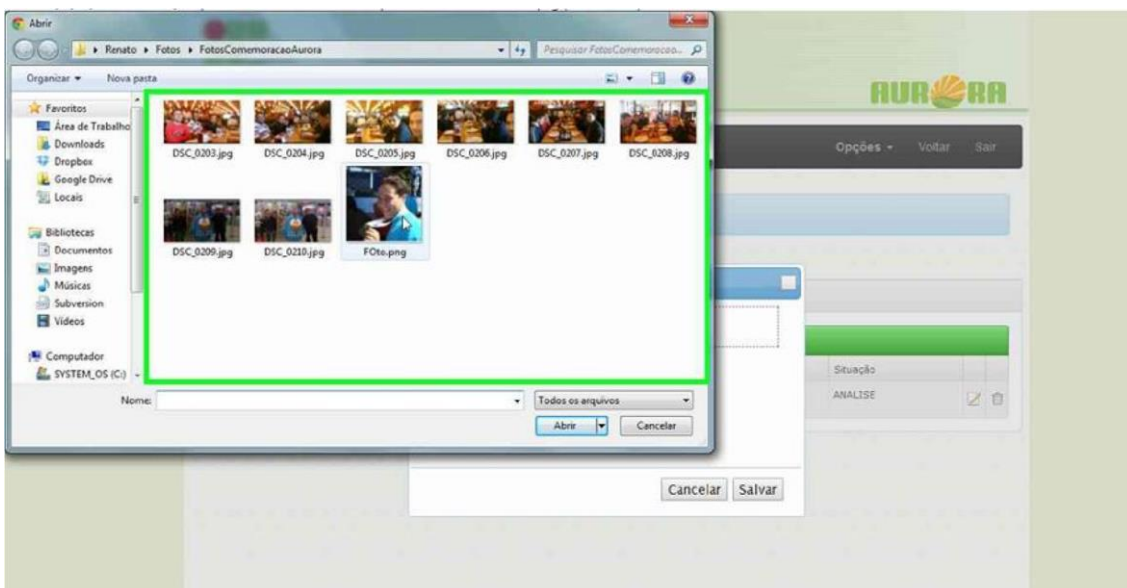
Abrir

Renato ▸ Fotos ▸ FotosComemoracaoAurora

Pesquisar FotosComemoracao...

Organizar ▾ Nova pasta

Favoritos
Área de Trabalho
Downloads
Dropbox
Google Drive
Locais

Bibliotecas
Documentos
Imagens
Músicas
Subversion
Vídeos

Computador
SYSTEM_OS (C:)

DSC_0203.jpg
DSC_0204.jpg
DSC_0205.jpg
DSC_0206.jpg
DSC_0207.jpg
DSC_0208.jpg
DSC_0209.jpg
DSC_0210.jpg
FOto.png

Nome:

Todos os arquivos

Abrir

Cancelar

AURORA

Opções ▾ Voltar Sair

Situação

ANALISE

Cancelar Salvar